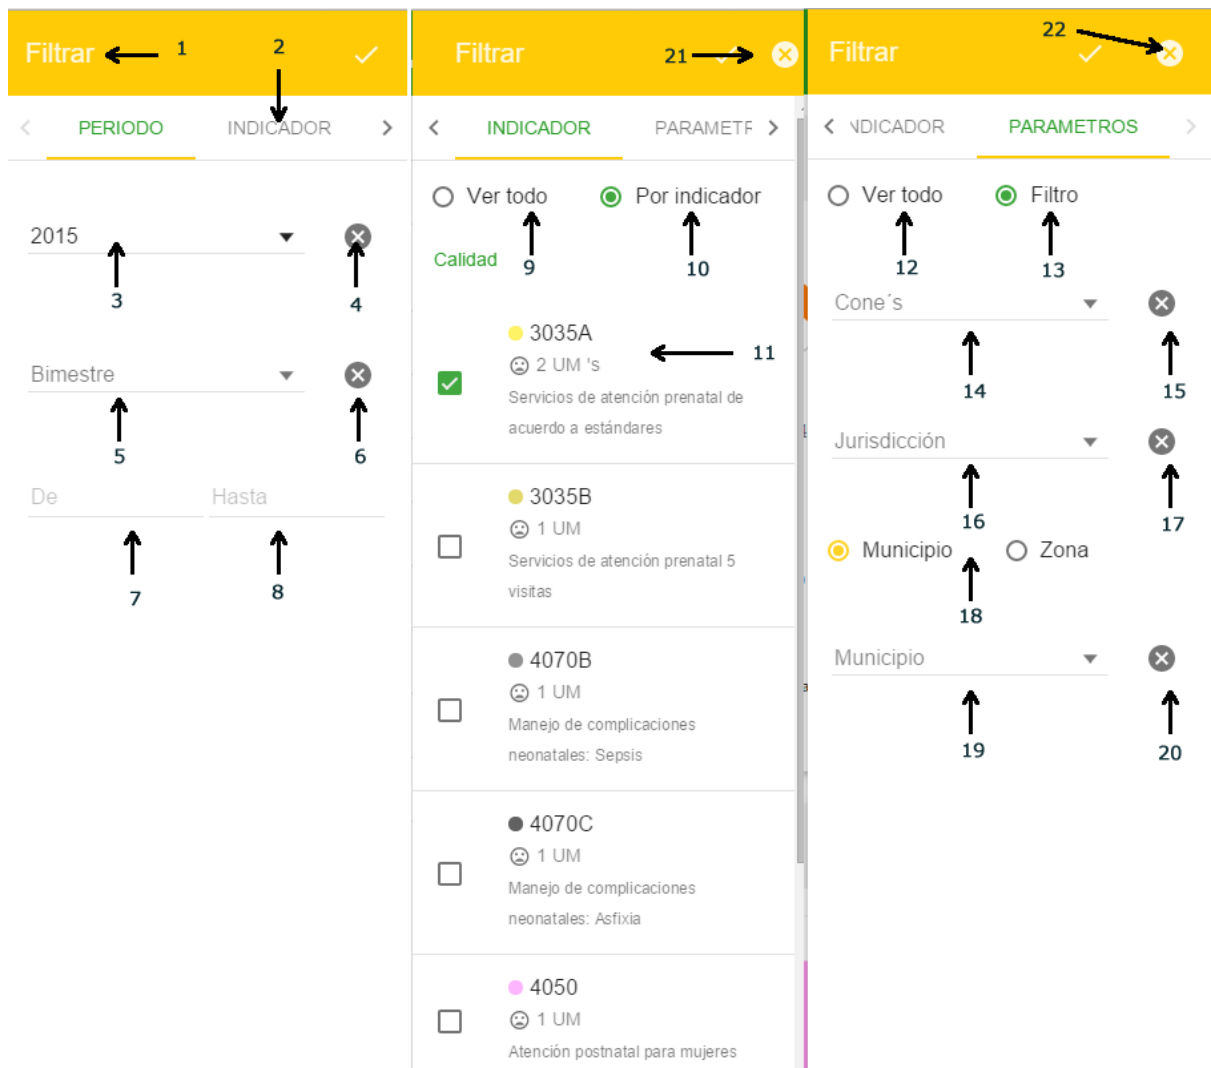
Filtar 1 2

PERIODO INDICADOR

2015

3 4

Bimestre

5 6

De Hasta

7 8

Filtrar 21

INDICADOR PARAMETF

Ver todo Por indicador

Calidad 9 10

3035A
2 UM 's
Servicios de atención prenatal de acuerdo a estándares 11

3035B
1 UM
Servicios de atención prenatal 5 visitas

4070B
1 UM
Manejo de complicaciones neonatales: Sepsis

4070C
1 UM
Manejo de complicaciones neonatales: Asfixia

4050
1 UM
Atención postnatal para mujeres

Filtrar 22

NDICADOR PARAMETROS

Ver todo Filtro

12 13

Cone´s

14 15

Jurisdicción

16 17

Municipio Zona

18

Municipio

19 20